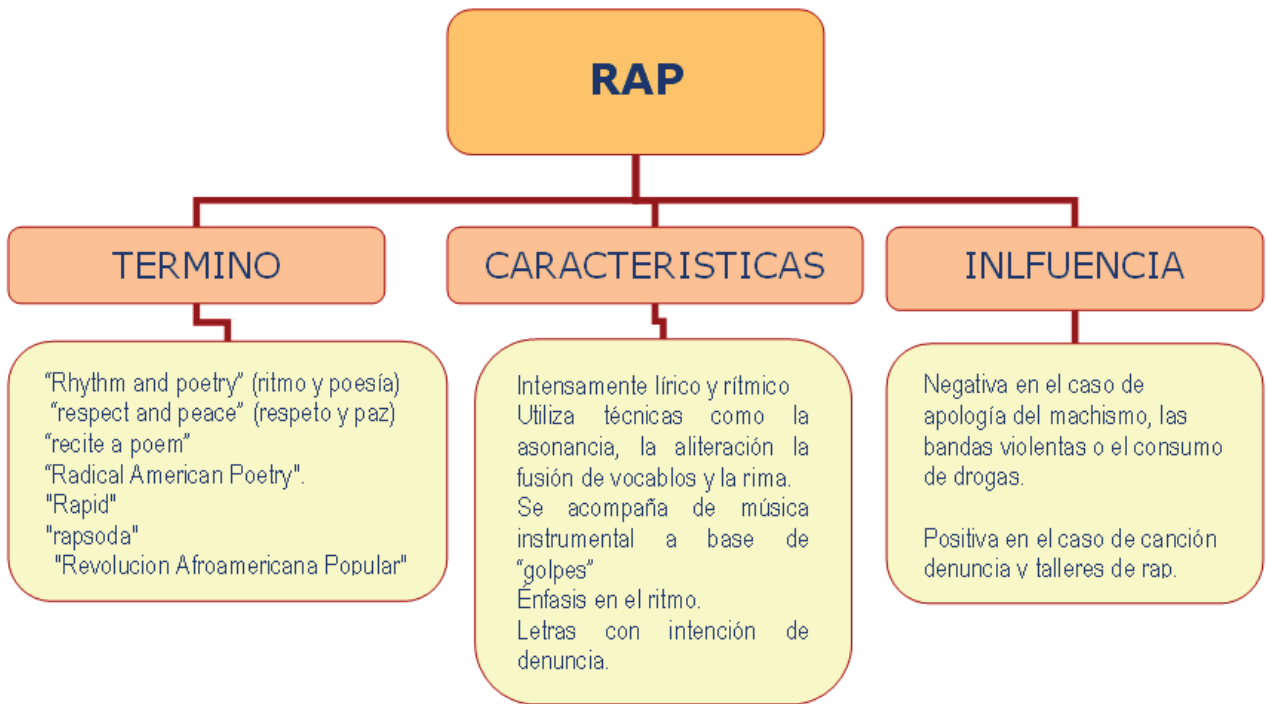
RAP

TERMINO

“Rhythm and poetry” (ritmo y poesía)
“respect and peace” (respeto y paz)
“recite a poem”
“Radical American Poetry".
"Rapid"
"rapsoda"
"Revolucion Afroamericana Popular"

CARACTERISTICAS

Intensamente lírico y rítmico
Utiliza técnicas como la asonancia, la aliteración la fusión de vocablos y la rima.
Se acompaña de música instrumental a base de “golpes”
Énfasis en el ritmo.
Letras con intención de denuncia.

INLFUENCIA

Negativa en el caso de apología del machismo, las bandas violentas o el consumo de drogas.

Positiva en el caso de canción denuncia y talleres de rap.